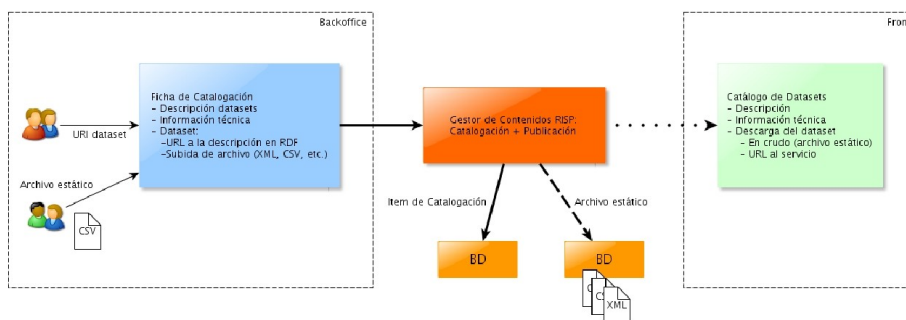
Backoffice

Fron

URI dataset

Archivo estático

CSV

Ficha de Catalogación
- Descripción datasets
- Información técnica
- Dataset:
-URL a la descripción en RDF
-Subida de archivo (XML, CSV, etc.)

Gestor de Contenidos RISP:
Catalogación + Publicación

Item de Catalogación

Archivo estático

BD

BD

C

XML

Catálogo de Datasets
- Descripción
- Información técnica
- Descarga del dataset
- En crudo (archivo estático)
- URL al servicio